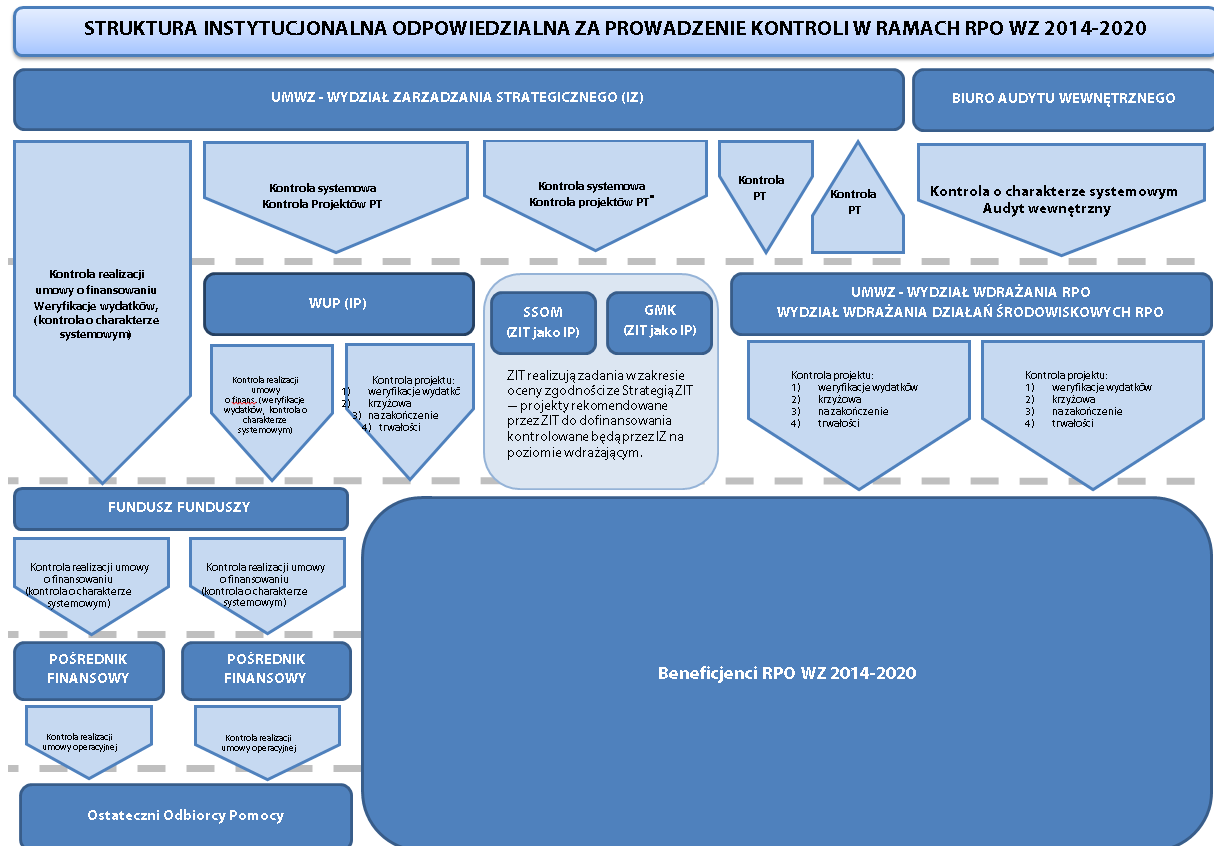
STRUKTURA INSTYTUCJONALNA ODPOWIEDZIALNA ZA PROWADZENIE KONTROLI W RAMACH RPO WZ 2014-2020

UMWZ - WYDZIAŁ ZARZADZANIA STRATEGICZNEGO (IZ)

BIURO AUDYTU WEWNĘTRZNEGO

Kontrola realizacji umowy o finansowaniu Weryfikacje wydatków, (kontrola o charakterze systemowym)

Kontrola systemowa
Kontrola Projektów PT

Kontrola systemowa
Kontrola projektów PT*

Kontrola PT

Kontrola PT

Kontrola o charakterze systemowym
Audyt wewnętrzny

WUP (IP)

Kontrola realizacji umowy o finans. (weryfikacje wydatków, kontrola o charakterze systemowym)

Kontrola projektu:
1) weryfikacje wydatkó
2) krzyżowa
3) na zakończenie
4) trwałości

SSOM
(ZIT jako IP)

GMK
(ZIT jako IP)

ZIT realizują zadania w zakresie oceny zgodności ze Strategią ZIT – projekty rekomendowane przez ZIT do dofinansowania kontrolowane będą przez IZ na poziomie wdrażającym.

UMWZ - WYDZIAŁ WDRAŻANIA RPO
WYDZIAŁ WDRAŻANIA DZIAŁAŃ ŚRODOWISKOWYCH RPO

Kontrola projektu:
1) weryfikacje wydatków
2) krzyżowa
3) na zakończenie
4) trwałości

Kontrola projektu:
1) weryfikacje wydatków
2) krzyżowa
3) na zakończenie
4) trwałości

FUNDUSZ FUNDUSZY

Kontrola realizacji umowy o finansowaniu (kontrola o charakterze systemowym)

Kontrola realizacji umowy o finansowaniu (kontrola o charakterze systemowym)

POŚREDNIK FINANSOWY

POŚREDNIK FINANSOWY

Kontrola realizacji umowy operacyjnej

Kontrola realizacji umowy operacyjnej

Ostateczni Odbiorcy Pomocy

Beneficjenci RPO WZ 2014-2020